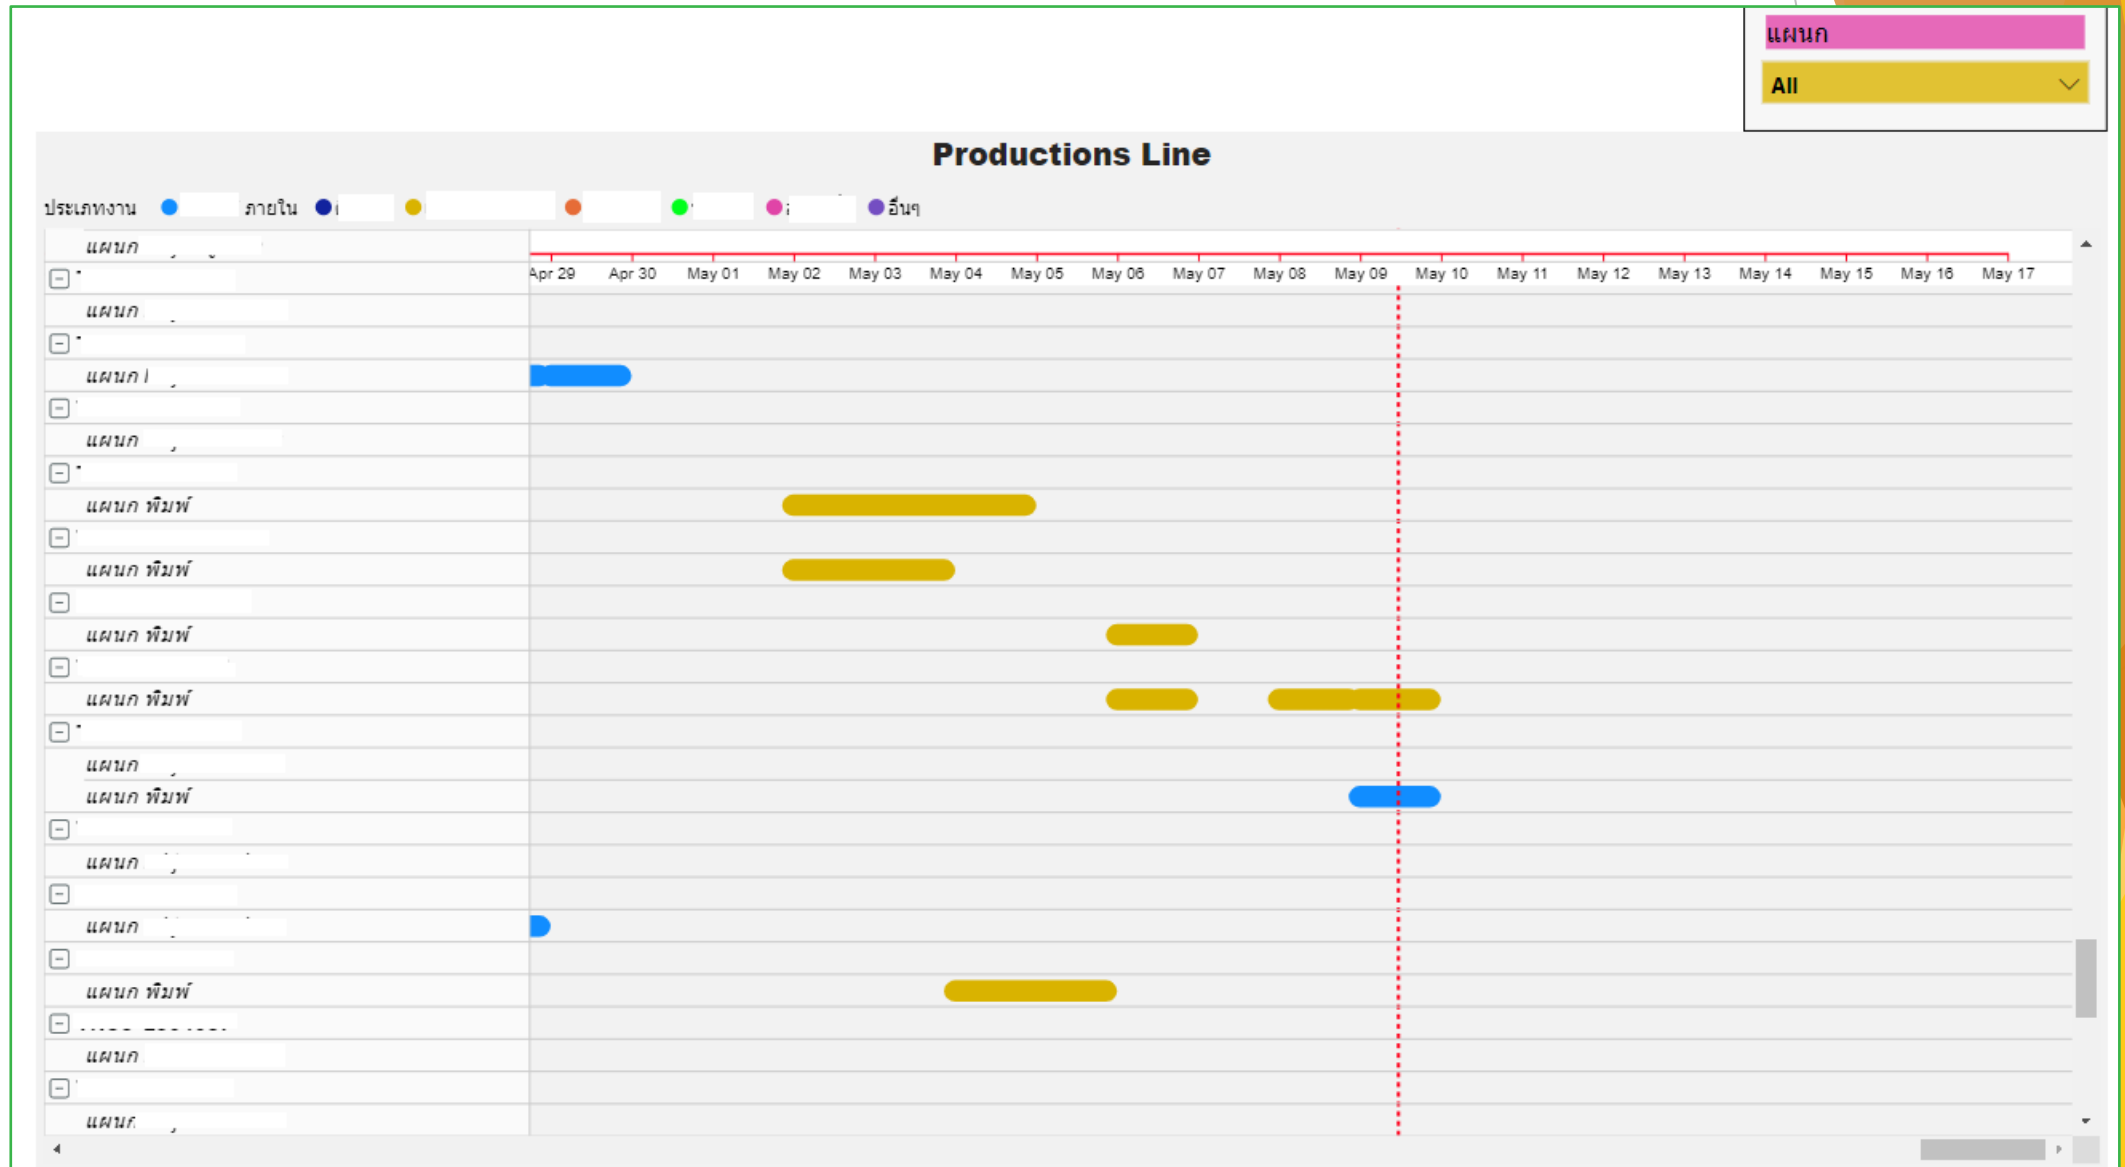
แผนก

All

Productions Line

ประเภทงาน ภายใน อื่นๆ

แผนก

Apr 29 Apr 30 May 01 May 02 May 03 May 04 May 05 May 06 May 07 May 08 May 09 May 10 May 11 May 12 May 13 May 14 May 15 May 16 May 17

แผนก

แผนก

แผนก

แผนก พิมพ์

แผนก พิมพ์

แผนก พิมพ์

แผนก พิมพ์

แผนก

แผนก พิมพ์

แผนก

แผนก

แผนก พิมพ์

แผนก

แผน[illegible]